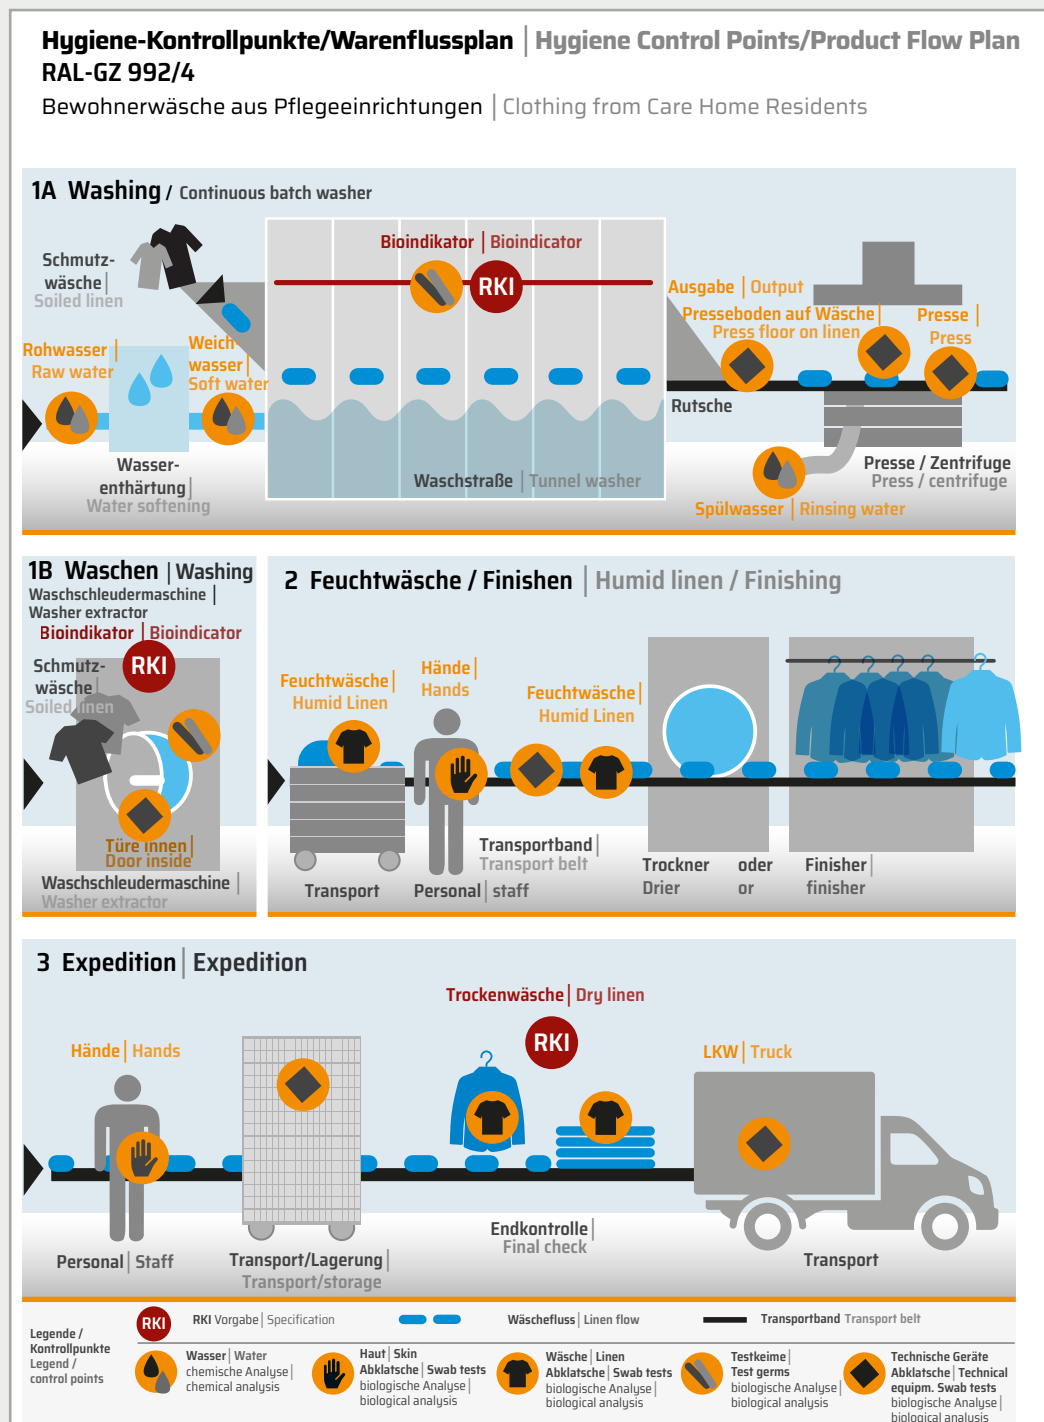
Hygiene-Kontrollpunkte/Warenflussplan | Hygiene Control Points/Product Flow Plan
RAL-GZ 992/4
Bewohnerwäsche aus Pflegeeinrichtungen | Clothing from Care Home Residents

1A Washing / Continuous batch washer

Schmutzwäsche | Soiled linen
Bioindikator | Bioindicator
RKI
Rohwasser | Raw water
Weichwasser | Soft water
Ausgabe | Output
Presseboden auf Wäsche | Press floor on linen
Presse | Press
Rutsche
Wasserenthärtung | Water softening
Waschstraße | Tunnel washer
Presse / Zentrifuge
Press / centrifuge
Spülwasser | Rinsing water

1B Waschen | Washing
Waschschleudermaschine | Washer extractor
Bioindikator | Bioindicator
Schmutzwäsche
Soiled linen
RKI
Türe innen | Door inside
Waschschleudermaschine | Washer extractor

2 Feuchtwäsche / Finishen | Humid linen / Finishing
Feuchtwäsche | Humid Linen
Hände | Hands
Feuchtwäsche | Humid Linen
Transportband | Transport belt
Transport
Personal | staff
Trockner Drier
oder or
Finisher | finisher

3 Expedition | Expedition
Trockenwäsche | Dry linen
RKI
Hände | Hands
LKW | Truck
Personal | Staff
Transport/Lagerung | Transport/storage
Endkontrolle | Final check
Transport

Legende / Kontrollpunkte
Legend / control points
RKI RKI Vorgabe | Specification
Wäschefluss | Linen flow
Transportband Transport belt
Wasser | Water chemische Analyse | chemical analysis
Haut | Skin Abklatsche | Swab tests biologische Analyse | biological analysis
Wäsche | Linen Abklatsche | Swab tests biologische Analyse | biological analysis
Testkeime | Test germs biologische Analyse | biological analysis
Technische Geräte Abklatsche | Technical equipm. Swab tests biologische Analyse | biological analysis